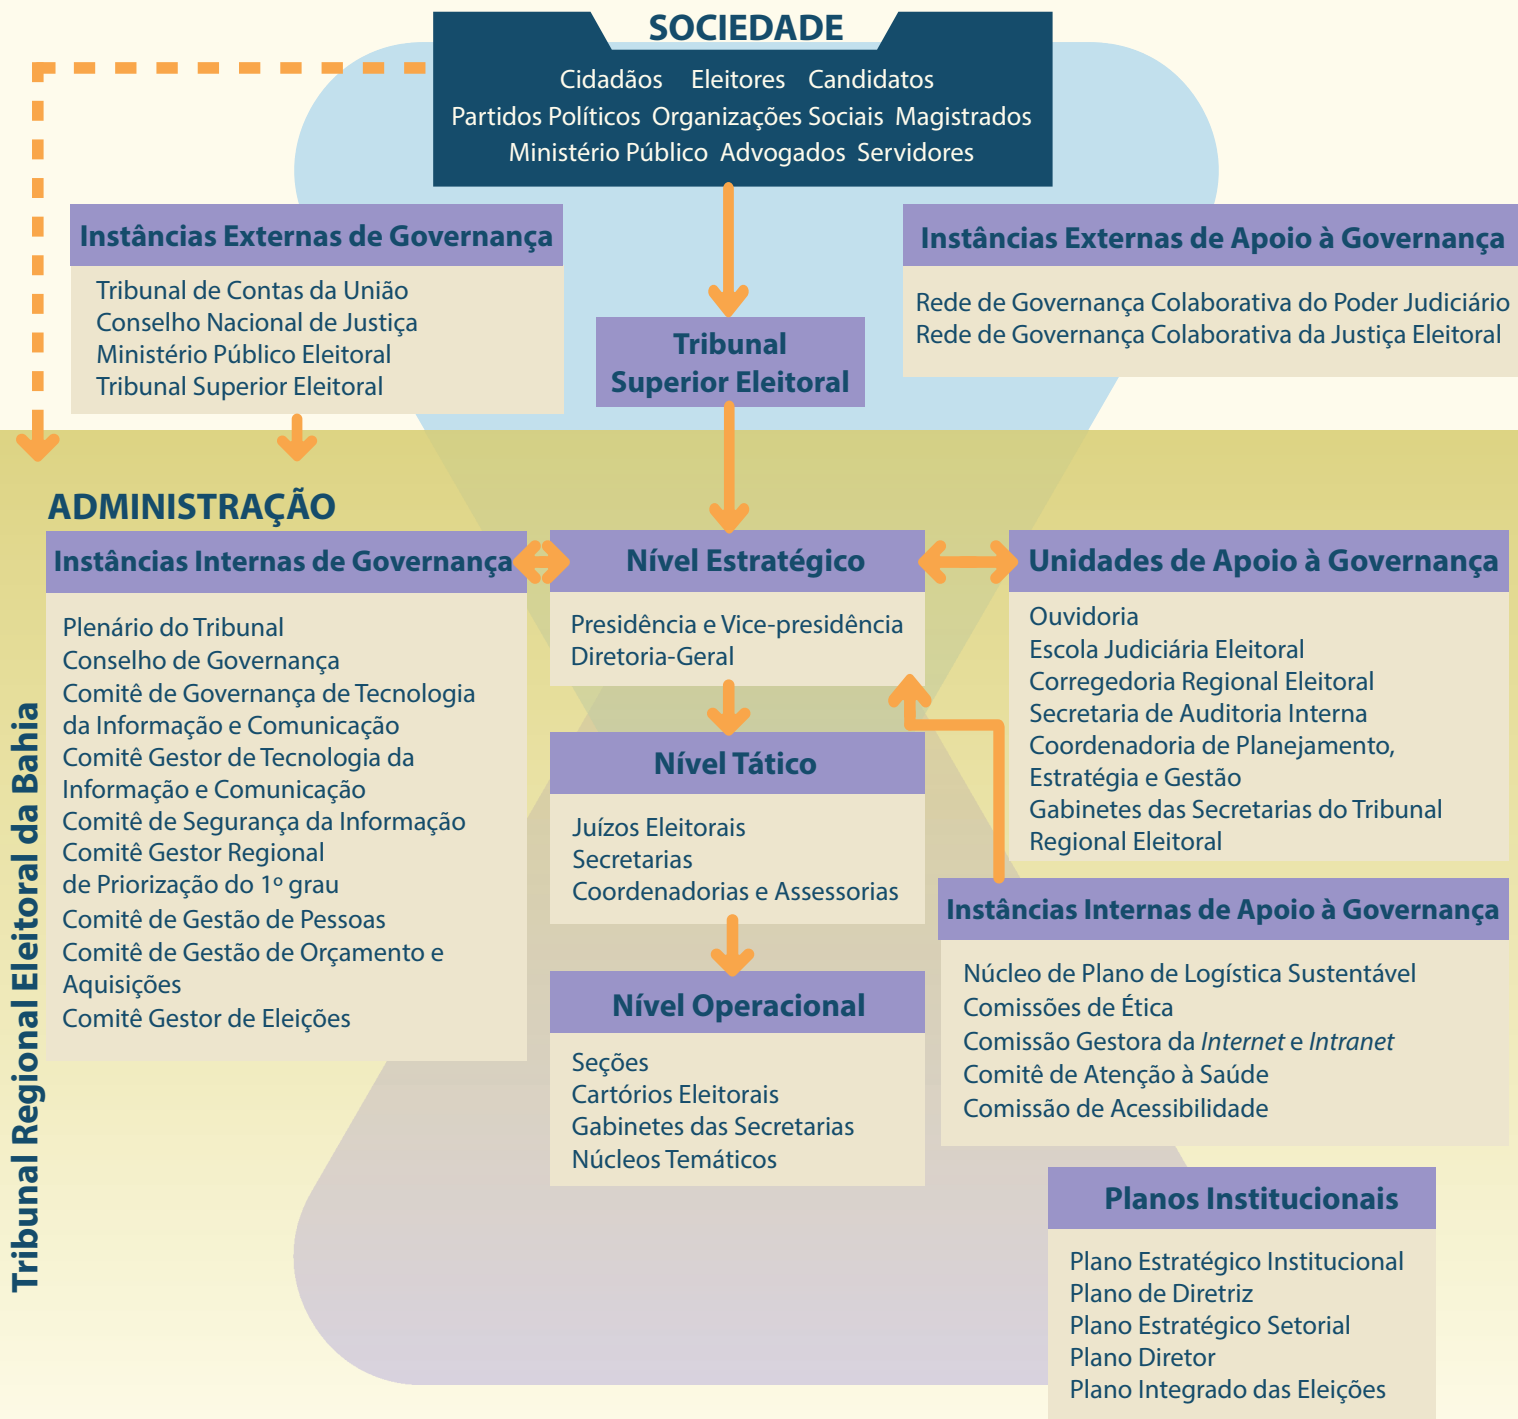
SOCIEDADE

Cidadãos Eleitores Candidatos
Partidos Políticos Organizações Sociais Magistrados
Ministério Público Advogados Servidores

Instâncias Externas de Governança

Tribunal de Contas da União
Conselho Nacional de Justiça
Ministério Público Eleitoral
Tribunal Superior Eleitoral

Instâncias Externas de Apoio à Governança

Rede de Governança Colaborativa do Poder Judiciário
Rede de Governança Colaborativa da Justiça Eleitoral

Tribunal Superior Eleitoral

ADMINISTRAÇÃO

Tribunal Regional Eleitoral da Bahia

Instâncias Internas de Governança

Plenário do Tribunal
Conselho de Governança
Comitê de Governança de Tecnologia da Informação e Comunicação
Comitê Gestor de Tecnologia da Informação e Comunicação
Comitê de Segurança da Informação
Comitê Gestor Regional de Priorização do 1º grau
Comitê de Gestão de Pessoas
Comitê de Gestão de Orçamento e Aquisições
Comitê Gestor de Eleições

Nível Estratégico

Presidência e Vice-presidência
Diretoria-Geral

Nível Tático

Juízos Eleitorais
Secretarias
Coordenadorias e Assessorias

Nível Operacional

Seções
Cartórios Eleitorais
Gabinetes das Secretarias
Núcleos Temáticos

Unidades de Apoio à Governança

Ouvidoria
Escola Judiciária Eleitoral
Corregedoria Regional Eleitoral
Secretaria de Auditoria Interna
Coordenadoria de Planejamento, Estratégia e Gestão
Gabinetes das Secretarias do Tribunal Regional Eleitoral

Instâncias Internas de Apoio à Governança

Núcleo de Plano de Logística Sustentável
Comissões de Ética
Comissão Gestora da *Internet* e *Intranet*
Comitê de Atenção à Saúde
Comissão de Acessibilidade

Planos Institucionais

Plano Estratégico Institucional
Plano de Diretriz
Plano Estratégico Setorial
Plano Diretor
Plano Integrado das Eleições